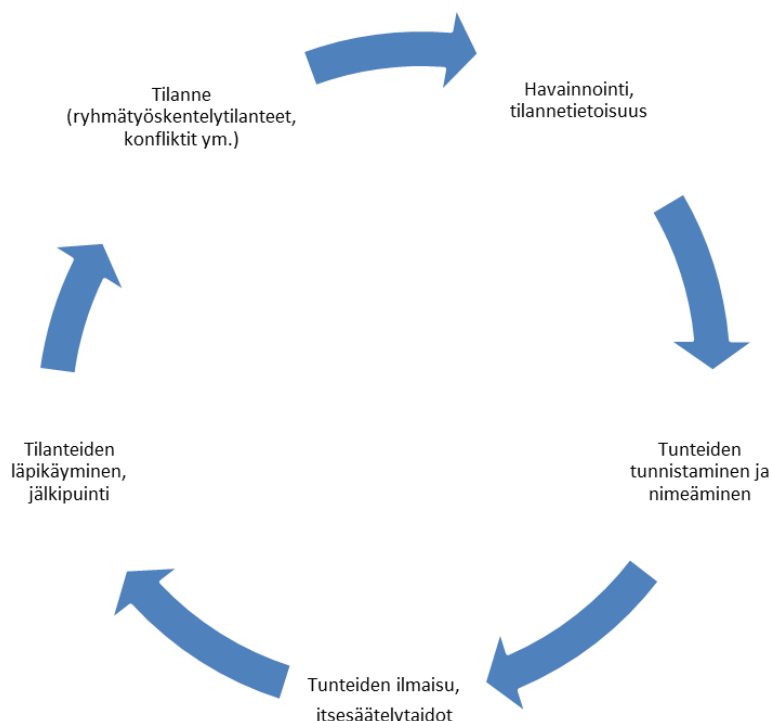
Tilanne (ryhmätyöskentelytilanteet, konfliktit ym.)

Havainnointi, tilannetietoisuus

Tunteiden tunnistaminen ja nimeäminen

Tunteiden ilmaisu, itsesäätelytaidot

Tilanteiden läpikäyminen, jälkipuinti